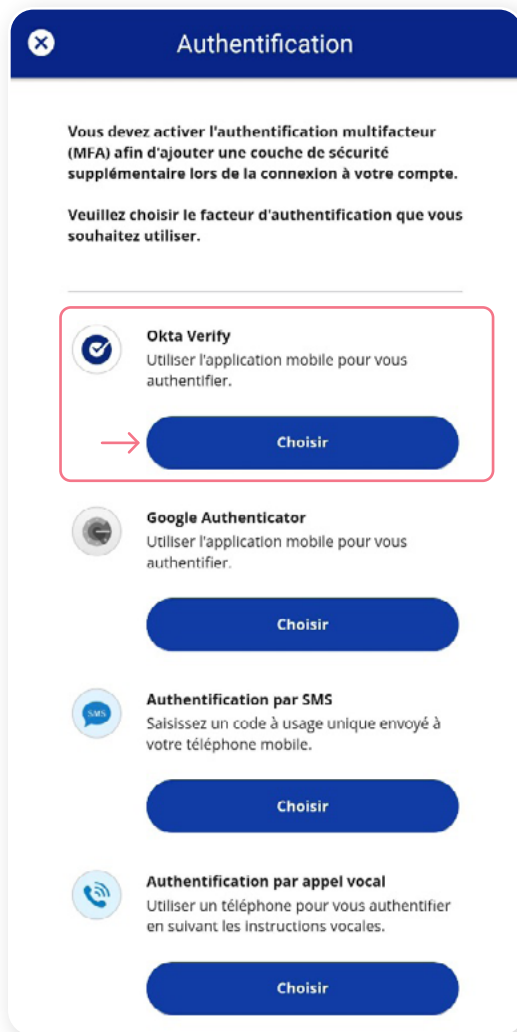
Authentification

Vous devez activer l'authentification multifacteur (MFA) afin d'ajouter une couche de sécurité supplémentaire lors de la connexion à votre compte.

Veuillez choisir le facteur d'authentification que vous souhaitez utiliser.

Okta Verify
Utiliser l'application mobile pour vous authentifier.

Choisir

Google Authenticator
Utiliser l'application mobile pour vous authentifier.

Choisir

SMS
Authentification par SMS
Saisissez un code à usage unique envoyé à votre téléphone mobile.

Choisir

Authentification par appel vocal
Utiliser un téléphone pour vous authentifier en suivant les instructions vocales.

Choisir